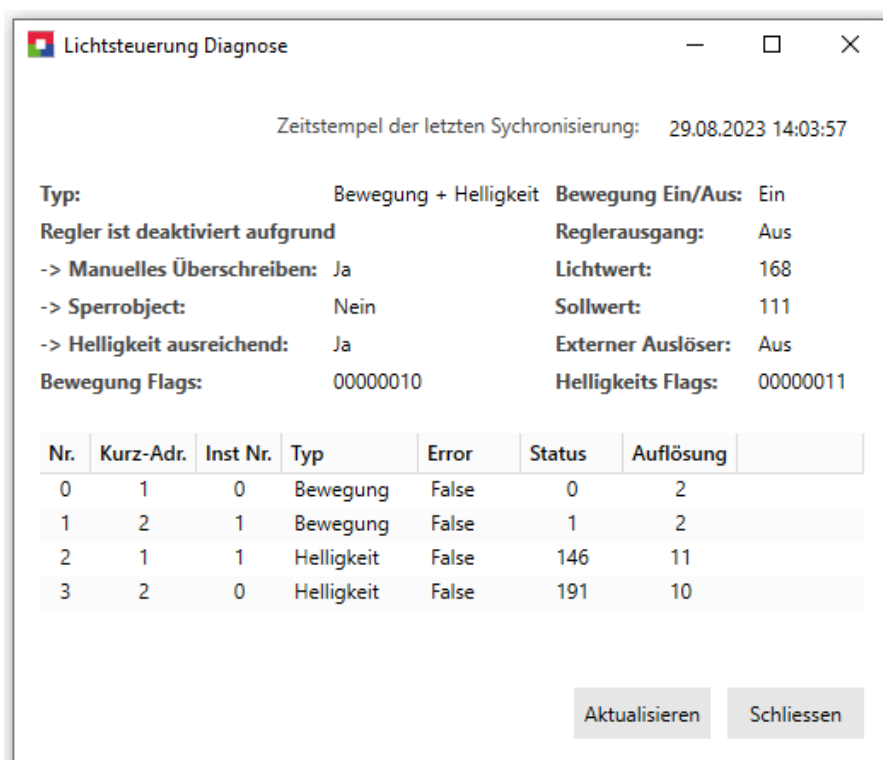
Lichtsteuerung Diagnose

Zeitstempel der letzten Sychronisierung: 29.08.2023 14:03:57

Typ: Bewegung + Helligkeit
Bewegung Ein/Aus: Ein
Regler ist deaktiviert aufgrund
Reglerausgang: Aus
-> Manuelles Überschreiben: Ja
Lichtwert: 168
-> Sperrobject: Nein
Sollwert: 111
-> Helligkeit ausreichend: Ja
Externer Auslöser: Aus
Bewegung Flags: 00000010
Helligkeits Flags: 00000011

| Nr. | Kurz-Adr. | Inst Nr. | Typ | Error | Status | Auflösung |
|---|---|---|---|---|---|---|
| 0 | 1 | 0 | Bewegung | False | 0 | 2 |
| 1 | 2 | 1 | Bewegung | False | 1 | 2 |
| 2 | 1 | 1 | Helligkeit | False | 146 | 11 |
| 3 | 2 | 0 | Helligkeit | False | 191 | 10 |

Aktualisieren
Schliessen